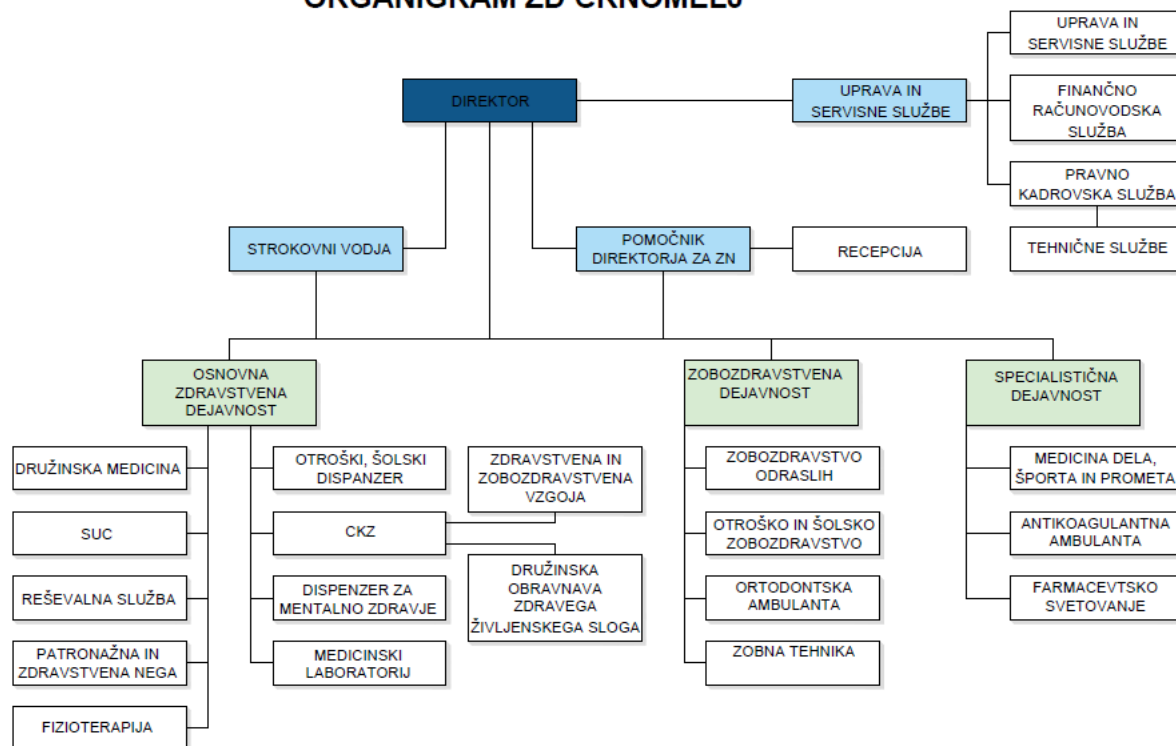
ORGANIGRAM ZD ČRNOMELJ

DIREKTOR

UPRAVA IN SERVISNE SLUŽBE

UPRAVA IN SERVISNE SLUŽBE

FINANČNO RAČUNOVODSKA SLUŽBA

PRAVNO KADROVSKA SLUŽBA

TEHNIČNE SLUŽBE

STROKOVNI VODJA

POMOČNIK DIREKTORJA ZA ZN

RECEPCIJA

OSNOVNA ZDRAVSTVENA DEJAVNOST

ZOBOZDRAVSTVENA DEJAVNOST

SPECIALISTIČNA DEJAVNOST

DRUŽINSKA MEDICINA

SUC

REŠEVALNA SLUŽBA

PATRONAŽNA IN ZDRAVSTVENA NEGA

FIZIOTERAPIJA

OTROŠKI, ŠOLSKI DISPANZER

CKZ

DISPENZER ZA MENTALNO ZDRAVJE

MEDICINSKI LABORATORIJ

ZDRAVSTVENA IN ZOBOZDRAVSTVENA VZGOJA

DRUŽINSKA OBRAVNAVA ZDRAVEGA ŽIVLJENSKEGA SLOGA

ZOBOZDRAVSTVO ODRASLIH

OTROŠKO IN ŠOLSKO ZOBOZDRAVSTVO

ORTODONTSKA AMBULANTA

ZOBNA TEHNIKA

MEDICINA DELA, ŠPORTA IN PROMETA

ANTIKOAGULANTNA AMBULANTA

FARMACEVTSKO SVETOVANJE